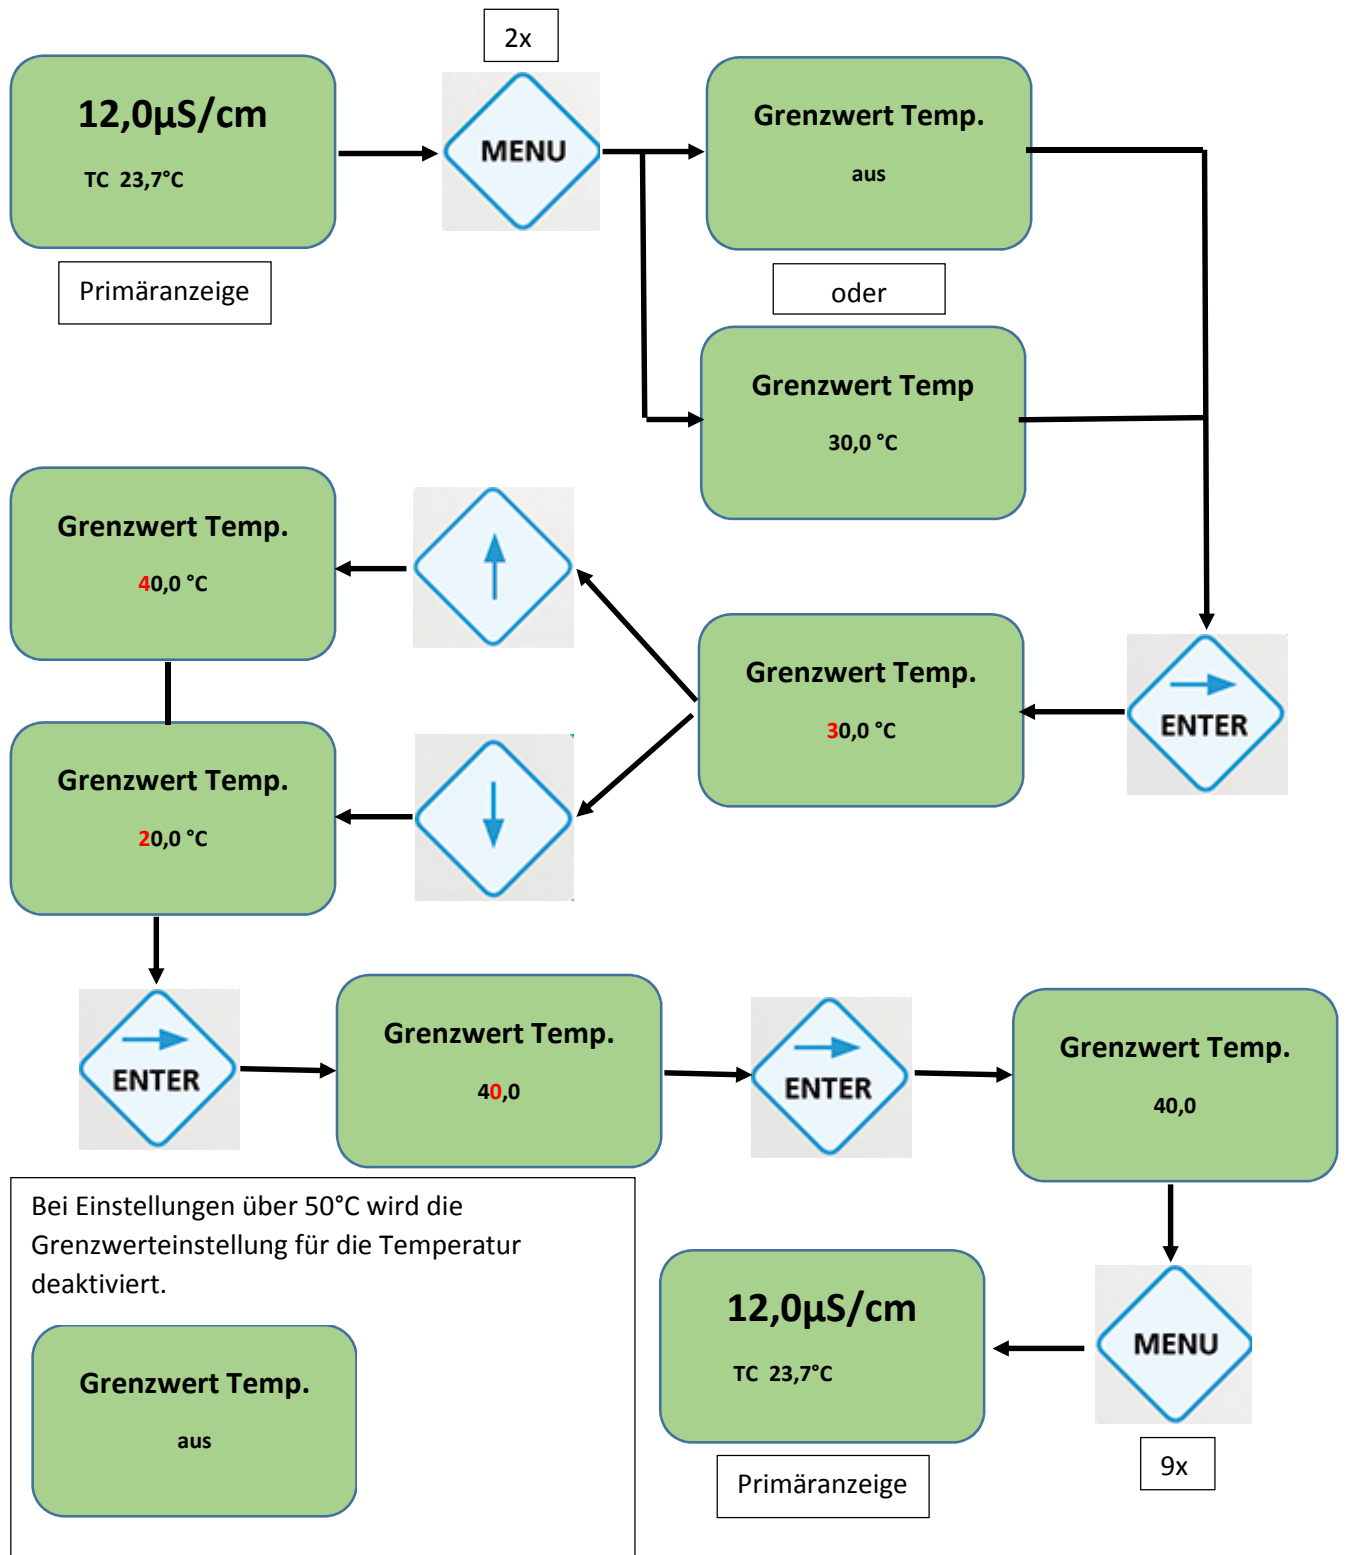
12,0µS/cm
TC 23,7°C

Primäranzeige

2x

MENU

Grenzwert Temp.
aus

oder

Grenzwert Temp
30,0 °C

Grenzwert Temp.
40,0 °C

Grenzwert Temp.
20,0 °C

Grenzwert Temp.
30,0 °C

ENTER

ENTER

Grenzwert Temp.
40,0

ENTER

Grenzwert Temp.
40,0

Bei Einstellungen über 50°C wird die Grenzwerteinstellung für die Temperatur deaktiviert.

Grenzwert Temp.
aus

12,0µS/cm
TC 23,7°C

Primäranzeige

MENU

9x